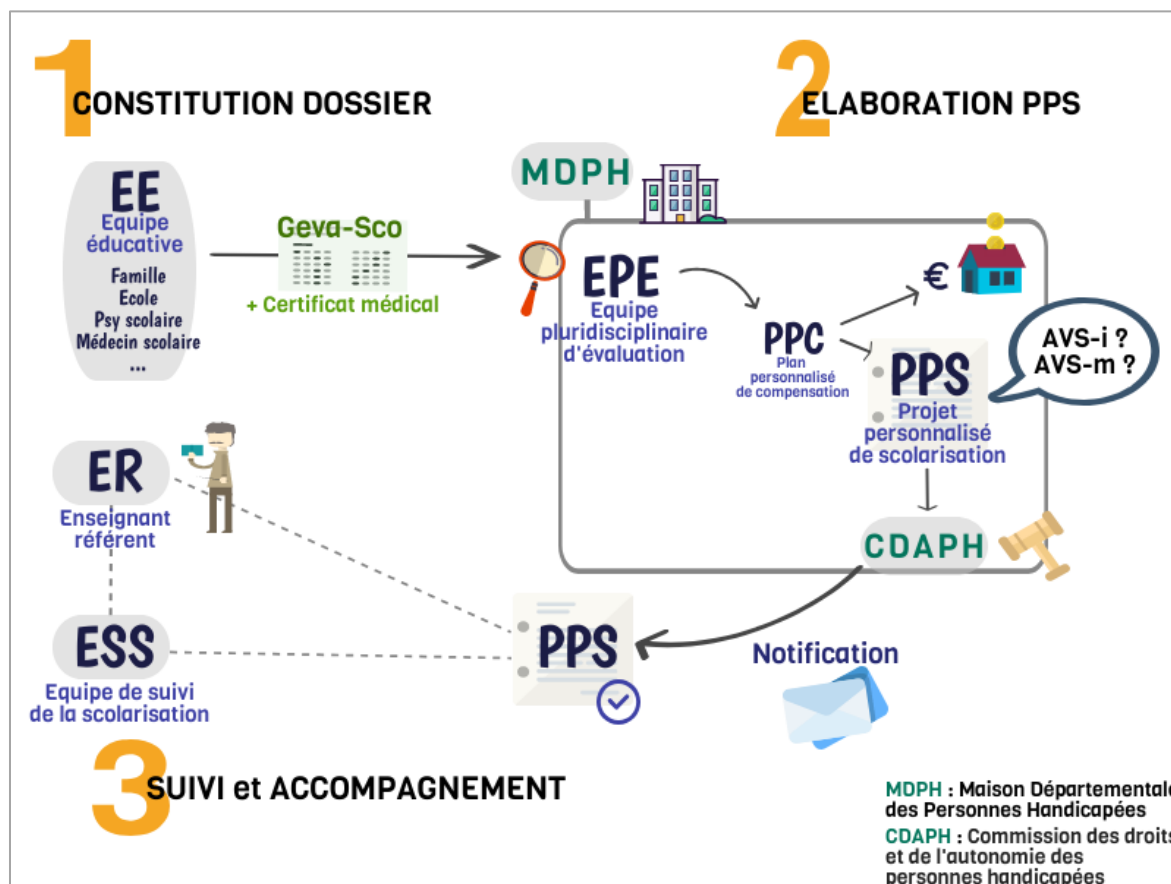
1 CONSTITUTION DOSSIER

2 ELABORATION PPS

EE
Equipe éducative
Famille
Ecole
Psy scolaire
Médecin scolaire
...

Geva-Sco
+ Certificat médical

MDPH

EPE
Equipe pluridisciplinaire d'évaluation

PPC
Plan personnalisé de compensation

€

PPS
Projet personnalisé de scolarisation

AVS-i ?
AVS-m ?

CDAPH

ER
Enseignant référent

ESS
Equipe de suivi de la scolarisation

PPS

Notification

3 SUIVI et ACCOMPAGNEMENT

MDPH : Maison Départementale des Personnes Handicapées
CDAPH : Commission des droits et de l'autonomie des personnes handicapées